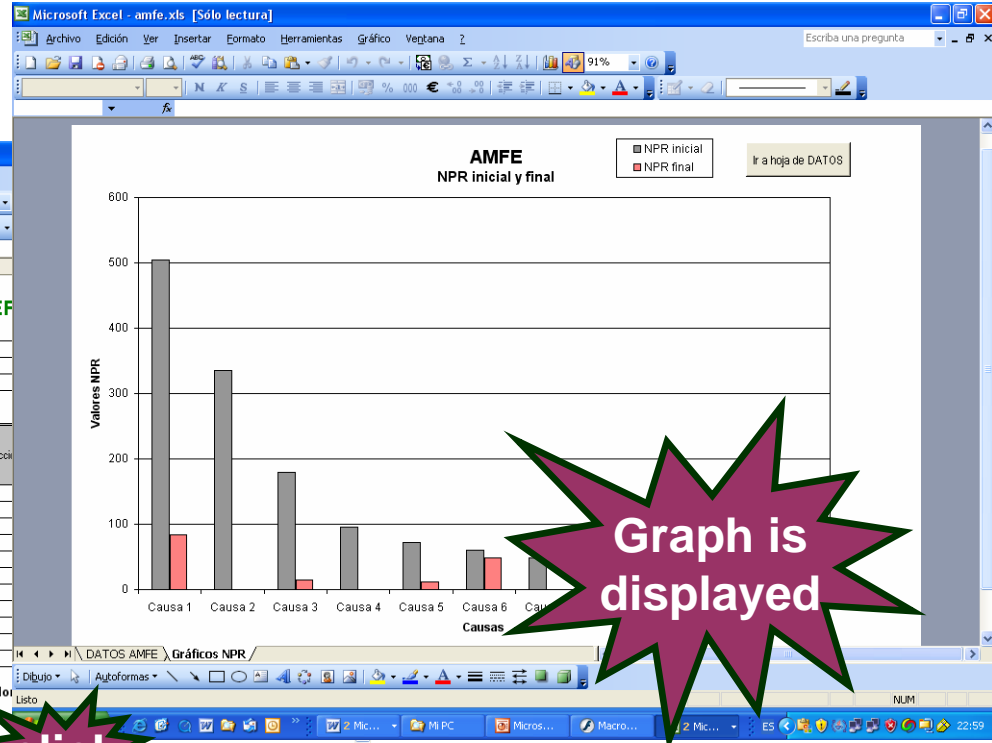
Microsoft Excel - amfe.xls [Sólo lectura]

Archivo Edición Ver Insertar Formato Herramientas Gráfico Ventana ?

Escriba una pregunta

91%

N K S

€

fx

AMFE
NPR inicial y final

NPR inicial
NPR final

Ir a hoja de DATOS

600
500
400
300
200
100
0

Valores NPR

Causa 1 Causa 2 Causa 3 Causa 4 Causa 5 Causa 6 Cau

Causas

Graph is displayed

DATOS AMFE / Gráficos NPR /

Dibujo Autoformas

Listo

NUM

2 Mic... Mi PC Micros... Macro... 2 Mic... ES 22:59